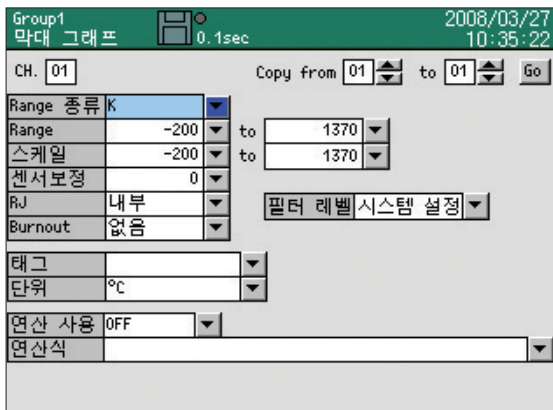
Group1
막대 그래프
0.1sec
2008/03/27
10:35:22

CH. 01
Copy from 01 to 01 Go

Range 종류 K
Range -200 to 1370
스케일 -200 to 1370
센서보정 0
RJ 내부
Burnout 없음
필터 레벨 시스템 설정

태그
단위 °C

연산 사용 OFF
연산식